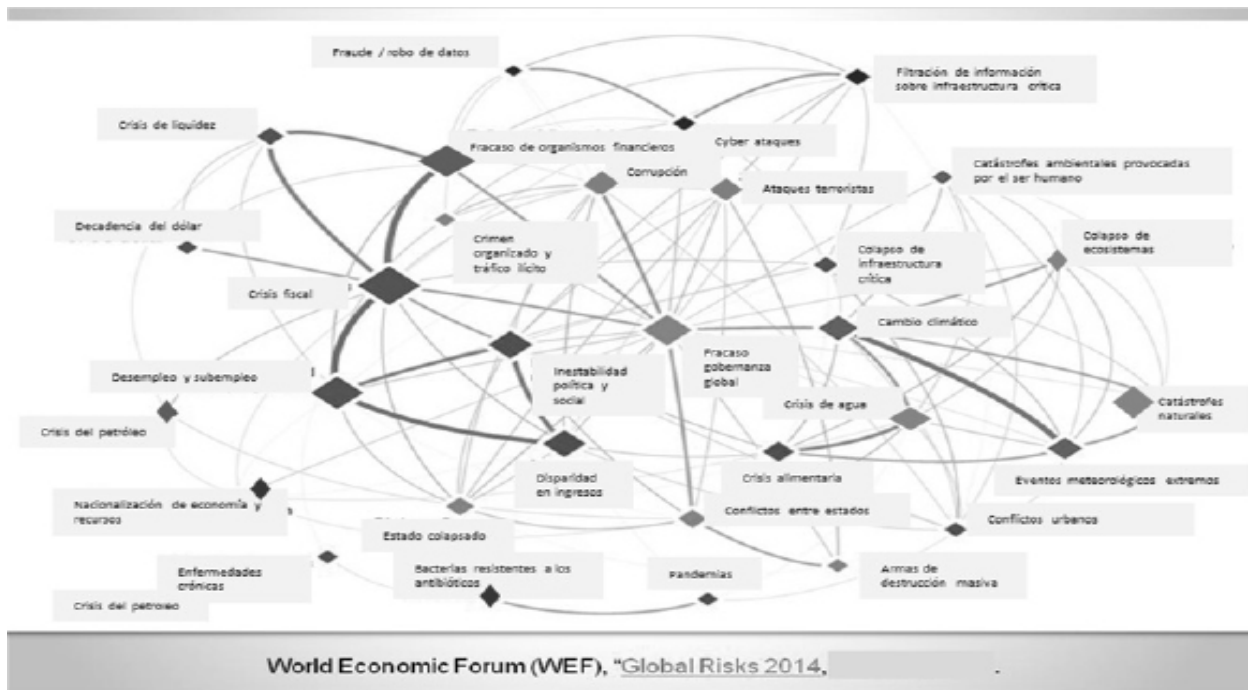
Fraude / robo de datos

Filtración de información sobre infraestructura crítica

Crisis de liquidez

Fracaso de organismos financieros

Cyber ataques

Corrupción

Ataques terroristas

Catástrofes ambientales provocadas por el ser humano

Decadencia del dólar

Crimen organizado y tráfico ilícito

Colapso de infraestructura crítica

Colapso de ecosistemas

Crisis fiscal

Cambio climático

Fracaso gobernanza global

Desempleo y subempleo

Inestabilidad política y social

Catástrofes naturales

Crisis de agua

Crisis del petróleo

Disparidad en ingresos

Crisis alimentaria

Eventos meteorológicos extremos

Nacionalización de economía y recursos

Conflictos entre estados

Conflictos urbanos

Estado colapsado

Enfermedades crónicas

Bacterias resistentes a los antibióticos

Pandemias

Armas de destrucción masiva

Crisis del petróleo

World Economic Forum (WEF), "Global Risks 2014, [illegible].